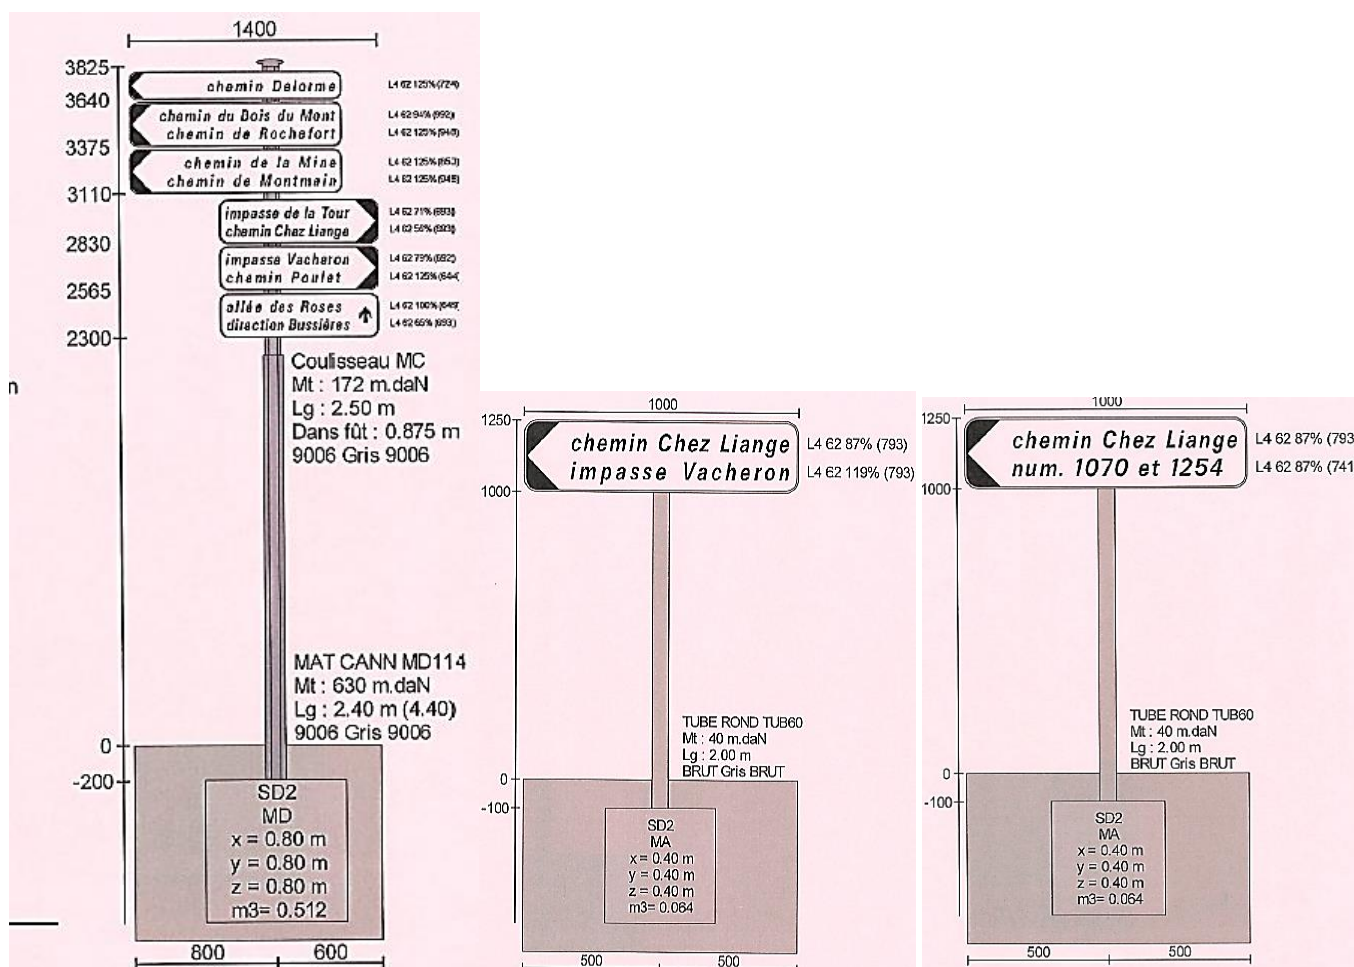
1400

3825
3640
3375
3110
2830
2565
2300

chemin Delorme
L4 62 125% (724)

chemin du Bois du Mont
chemin de Rochefort
L4 62 94% (992)
L4 62 125% (949)

chemin de la Mine
chemin de Montmain
L4 62 125% (853)
L4 62 125% (948)

impasse de la Tour
chemin Chez Liange
L4 62 71% (693)
L4 62 56% (693)

impasse Vacheron
chemin Poulet
L4 62 79% (692)
L4 62 125% (644)

allée des Roses
direction Bussières
L4 62 100% (649)
L4 62 65% (693)

n

Coulisseau MC
Mt : 172 m.daN
Lg : 2.50 m
Dans fût : 0.875 m
9006 Gris 9006

MAT CANN MD114
Mt : 630 m.daN
Lg : 2.40 m (4.40)
9006 Gris 9006

0
-200

SD2
MD
x = 0.80 m
y = 0.80 m
z = 0.80 m
m3= 0.512

800
600

1000
1250
1000

chemin Chez Liange
impasse Vacheron
L4 62 87% (793)
L4 62 119% (793)

TUBE ROND TUB60
Mt : 40 m.daN
Lg : 2.00 m
BRUT Gris BRUT

0
-100

SD2
MA
x = 0.40 m
y = 0.40 m
z = 0.40 m
m3= 0.064

500
500

1000
1250
1000

chemin Chez Liange
num. 1070 et 1254
L4 62 87% (793
L4 62 87% (741

TUBE ROND TUB60
Mt : 40 m.daN
Lg : 2.00 m
BRUT Gris BRUT

0
-100

SD2
MA
x = 0.40 m
y = 0.40 m
z = 0.40 m
m3= 0.064

500
500